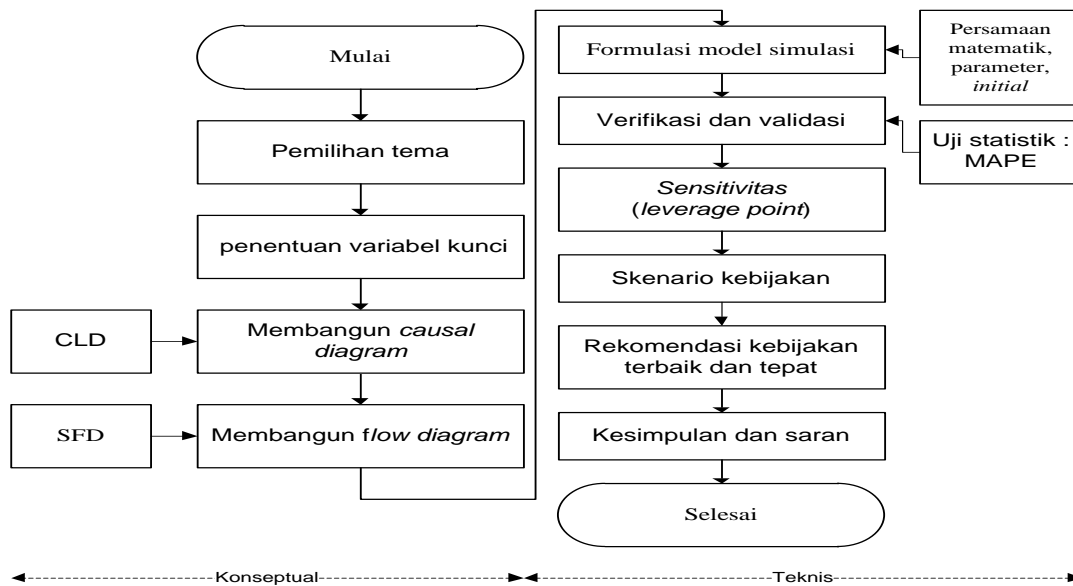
Mulai

Pemilihan tema

penentuan variabel kunci

CLD

Membangun *causal diagram*

SFD

Membangun f*low diagram*

Formulasi model simulasi

Persamaan matematik, parameter, *initial*

Verifikasi dan validasi

Uji statistik : MAPE

*Sensitivitas* (*leverage point*)

Skenario kebijakan

Rekomendasi kebijakan terbaik dan tepat

Kesimpulan dan saran

Selesai

Konseptual

Teknis